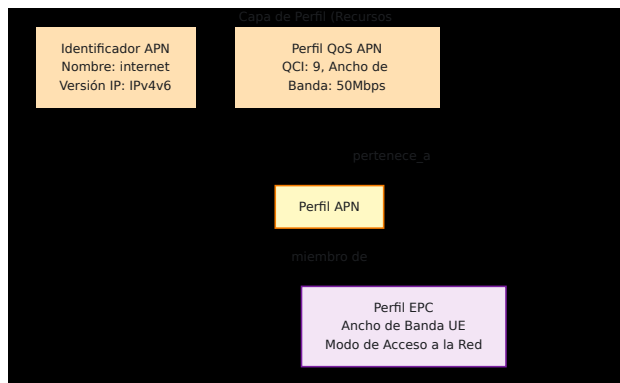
Capa de Perfil (Recursos

Identificador APN
Nombre: internet
Versión IP: IPv4v6

Perfil QoS APN
QCI: 9, Ancho de Banda: 50Mbps

pertenece_a

Perfil APN

miembro de

Perfil EPC
Ancho de Banda UE
Modo de Acceso a la Red